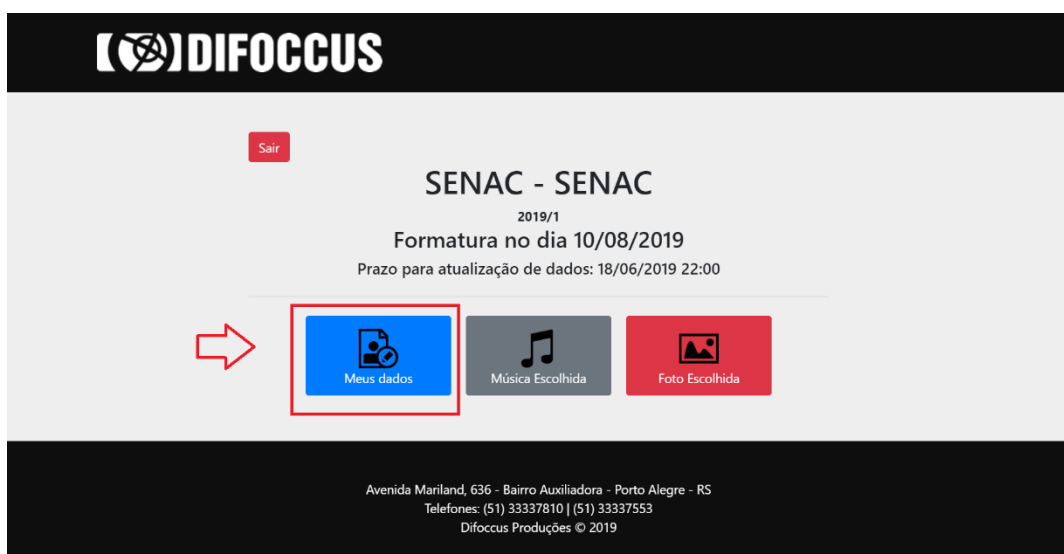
DIFOCCUS

Sair

SENAC - SENAC

2019/1

Formatura no dia 10/08/2019

Prazo para atualização de dados: 18/06/2019 22:00

Meus dados

Música Escolhida

Foto Escolhida

Avenida Mariland, 636 - Bairro Auxiliadora - Porto Alegre - RS
Telefones: (51) 33337810 | (51) 33337553
Difoccus Produções © 2019